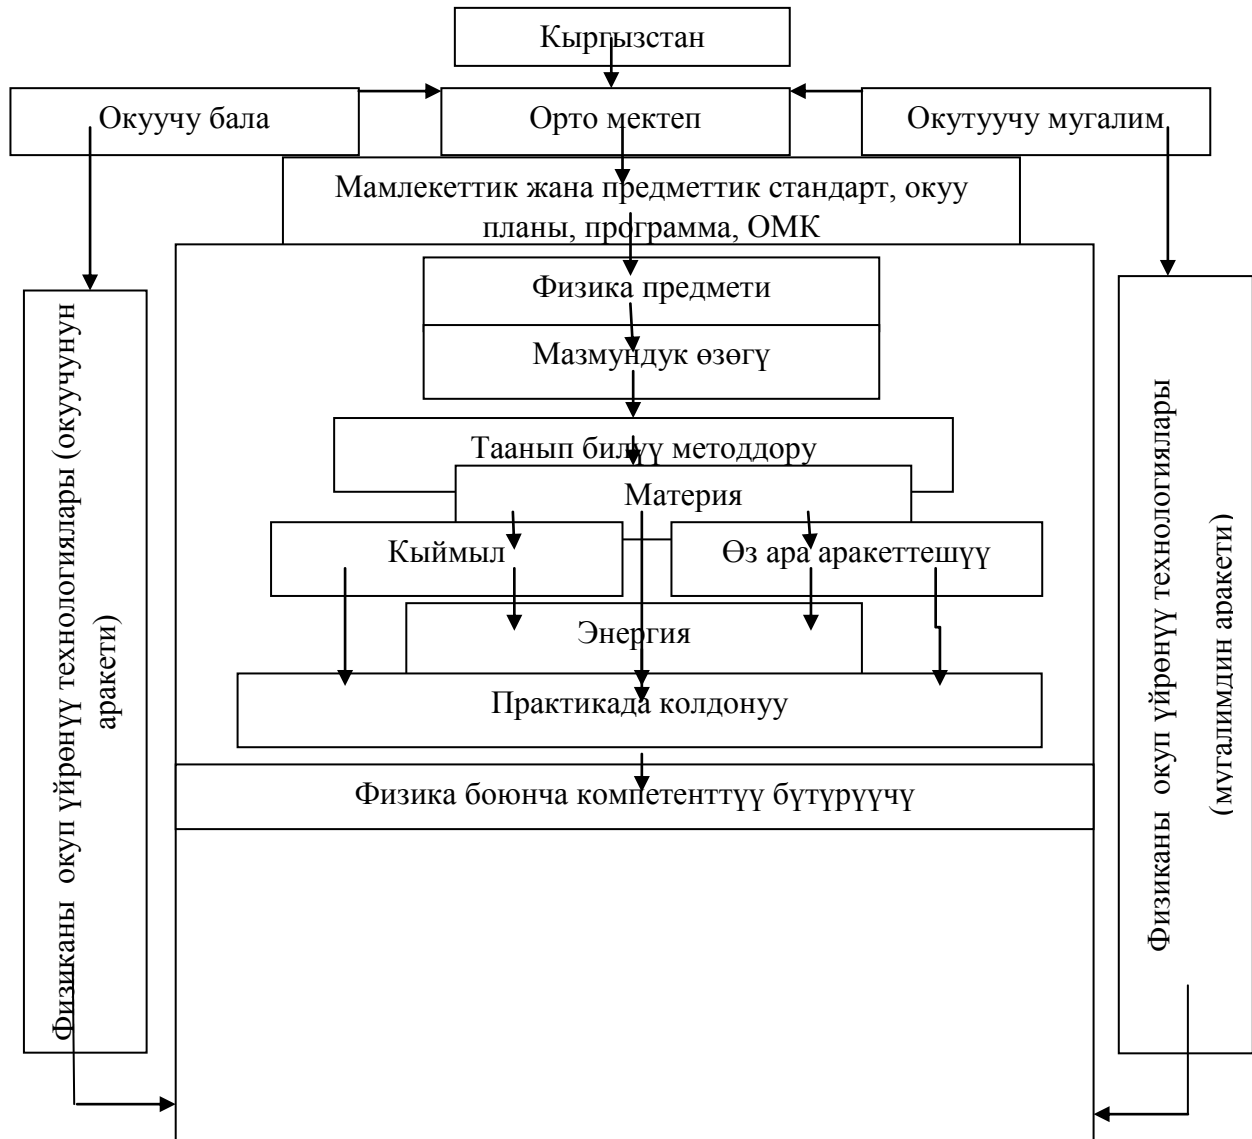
Кыргызстан

Окуучу бала

Орто мектеп

Окутуучу мугалим

Мамлекеттик жана предметтик стандарт, окуу планы, программа, ОМК

Физика предмети

Мазмундук өзөгү

Таанып билүү методдору

Материя

Кыймыл

Өз ара аракеттешүү

Энергия

Практикада колдонуу

Физика боюнча компетенттүү бүтүрүүчү

Физиканы окуп үйрөнүү технологиялары (окуучунун аракети)

Физиканы окуп үйрөнүү технологиялары (мугалимдин аракети)